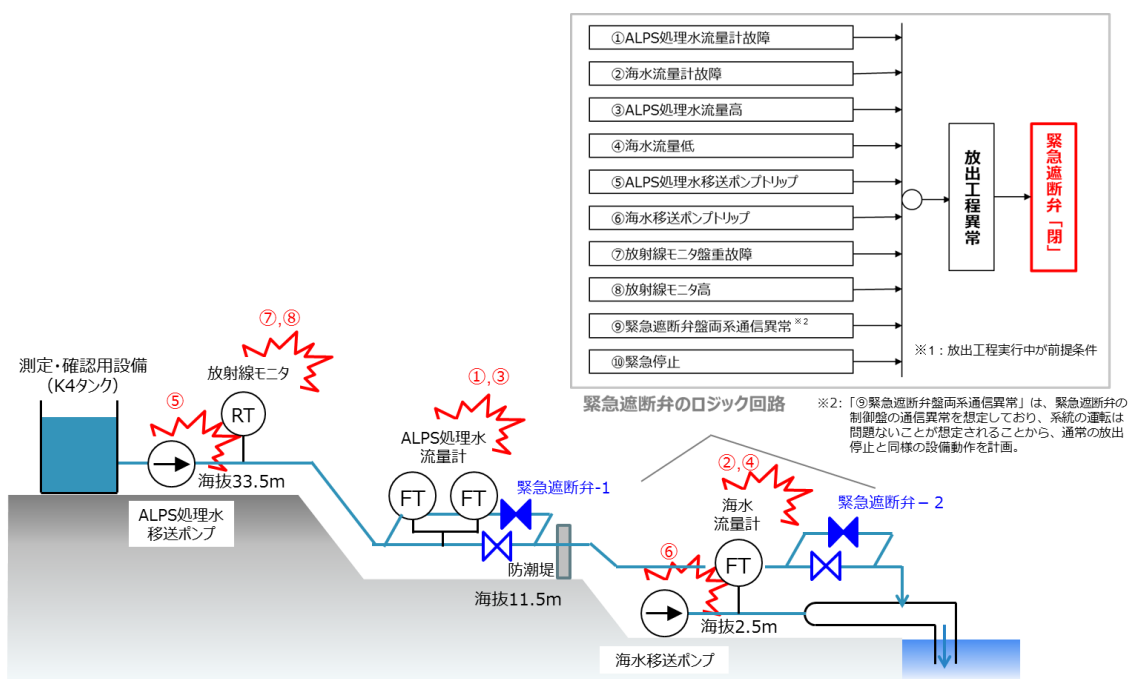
①ALPS処理水流量計故障

②海水流量計故障

③ALPS処理水流量高

④海水流量低

⑤ALPS処理水移送ポンプトリップ

⑥海水移送ポンプトリップ

⑦放射線モニタ盤重故障

⑧放射線モニタ高

⑨緊急遮断弁盤両系通信異常 ※2

⑩緊急停止

放出工程異常

緊急遮断弁「閉」

※1：放出工程実行中が前提条件

緊急遮断弁のロジック回路

※2：「⑨緊急遮断弁盤両系通信異常」は、緊急遮断弁の制御盤の通信異常を想定しており、系統の運転は問題ないことが想定されることから、通常の放出停止と同様の設備動作を計画。

⑦, ⑧

測定・確認用設備（K4タンク）

放射線モニタ

⑤

RT

海抜33.5m

ALPS処理水移送ポンプ

①, ③

ALPS処理水流量計

FT

FT

緊急遮断弁-1

防潮堤

海抜11.5m

②, ④

海水流量計

緊急遮断弁－2

⑥

FT

海抜2.5m

海水移送ポンプ